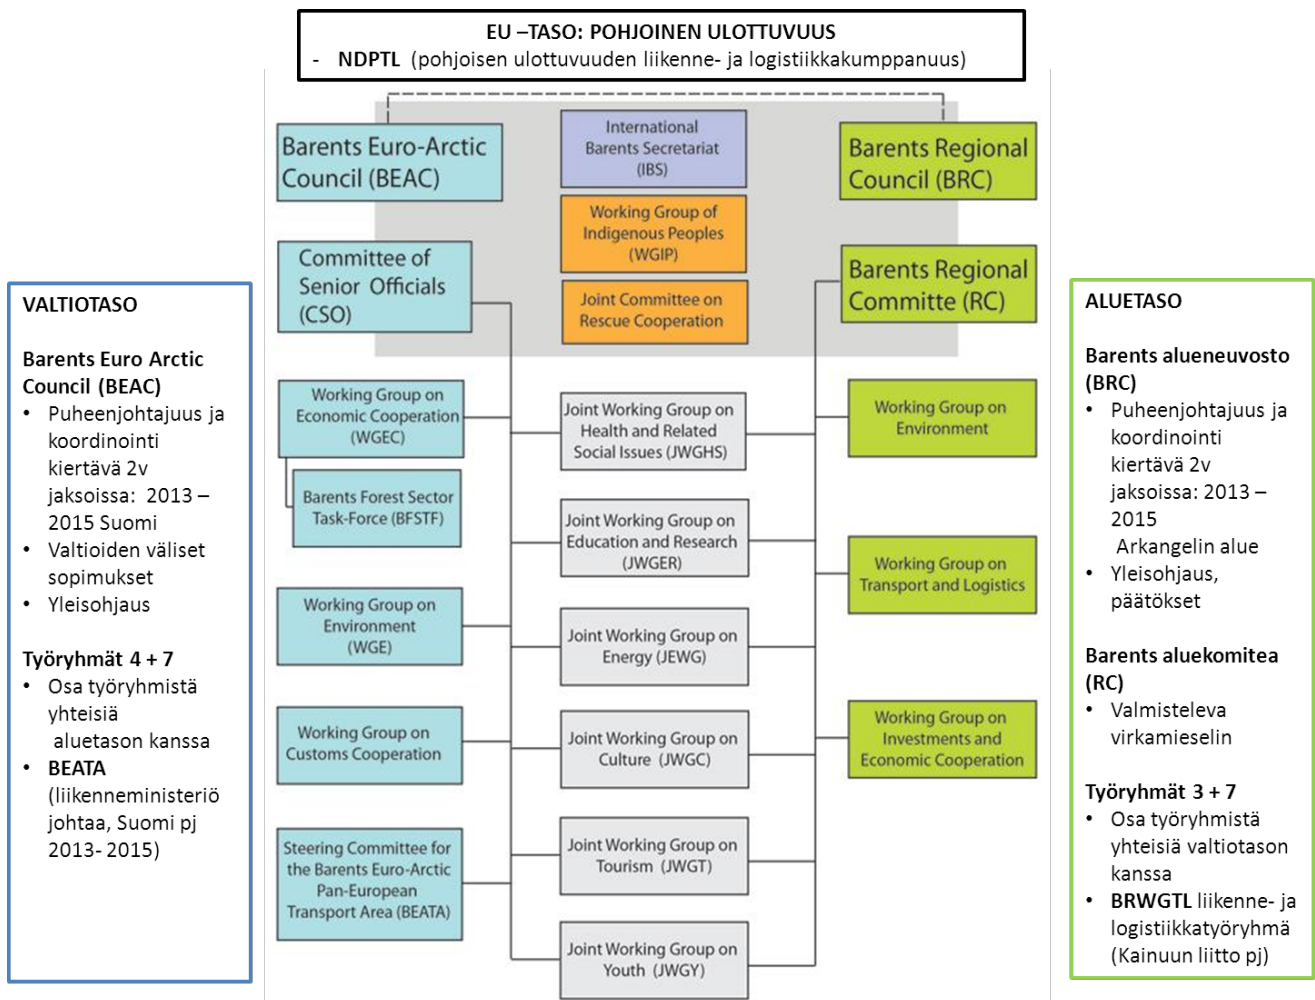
EU –TASO: POHJOINEN ULOTTUVUUS
- NDPTL (pohjoisen ulottuvuuden liikenne- ja logistiikkakumppanuus)

Barents Euro-Arctic Council (BEAC)

International Barents Secretariat (IBS)

Barents Regional Council (BRC)

Working Group of Indigenous Peoples (WGIP)

Committee of Senior Officials (CSO)

Joint Committee on Rescue Cooperation

Barents Regional Committe (RC)

Working Group on Economic Cooperation (WGEC)

Barents Forest Sector Task-Force (BFSTF)

Working Group on Environment (WGE)

Working Group on Customs Cooperation

Steering Committee for the Barents Euro-Arctic Pan-European Transport Area (BEATA)

Joint Working Group on Health and Related Social Issues (JWGHS)

Joint Working Group on Education and Research (JWGER)

Joint Working Group on Energy (JEWG)

Joint Working Group on Culture (JWGC)

Joint Working Group on Tourism (JWGT)

Joint Working Group on Youth (JWGY)

Working Group on Environment

Working Group on Transport and Logistics

Working Group on Investments and Economic Cooperation

VALTIOTASO

Barents Euro Arctic Council (BEAC)
• Puheenjohtajuus ja koordinointi kiertävä 2v jaksoissa: 2013 – 2015 Suomi
• Valtioiden väliset sopimukset
• Yleisohjaus

Työryhmät 4 + 7
• Osa työryhmistä yhteisiä aluetason kanssa
• BEATA (liikenneministeriö johtaa, Suomi pj 2013- 2015)

ALUETASO

Barents alueneuvosto (BRC)
• Puheenjohtajuus ja koordinointi kiertävä 2v jaksoissa: 2013 – 2015 Arkangelin alue
• Yleisohjaus, päätökset

Barents aluekomitea (RC)
• Valmisteleva virkamieselin

Työryhmät 3 + 7
• Osa työryhmistä yhteisiä valtiotason kanssa
• BRWGTL liikenne- ja logistiikkatyöryhmä (Kainuun liitto pj)